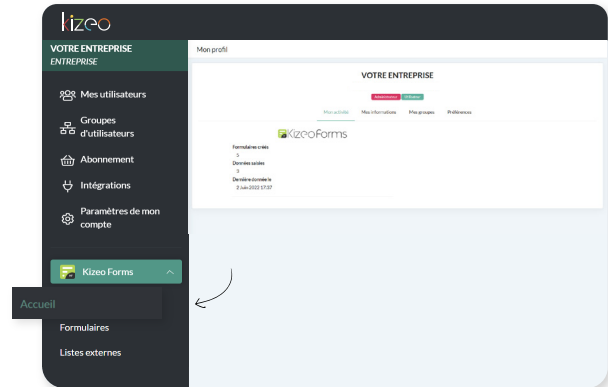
kizeo

VOTRE ENTREPRISE
ENTREPRISE

Mes utilisateurs
Groupes d'utilisateurs
Abonnement
Intégrations
Paramètres de mon compte

Kizeo Forms

Accueil
Formulaires
Listes externes

Mon profil

VOTRE ENTREPRISE

Administrateur Utilisateur

Mon activité Mes informations Mes groupes Préférences

Kizeo Forms

Formulaires créés
3
Données saisies
3
Dernière donnée le
2 Juin 2022 17:37